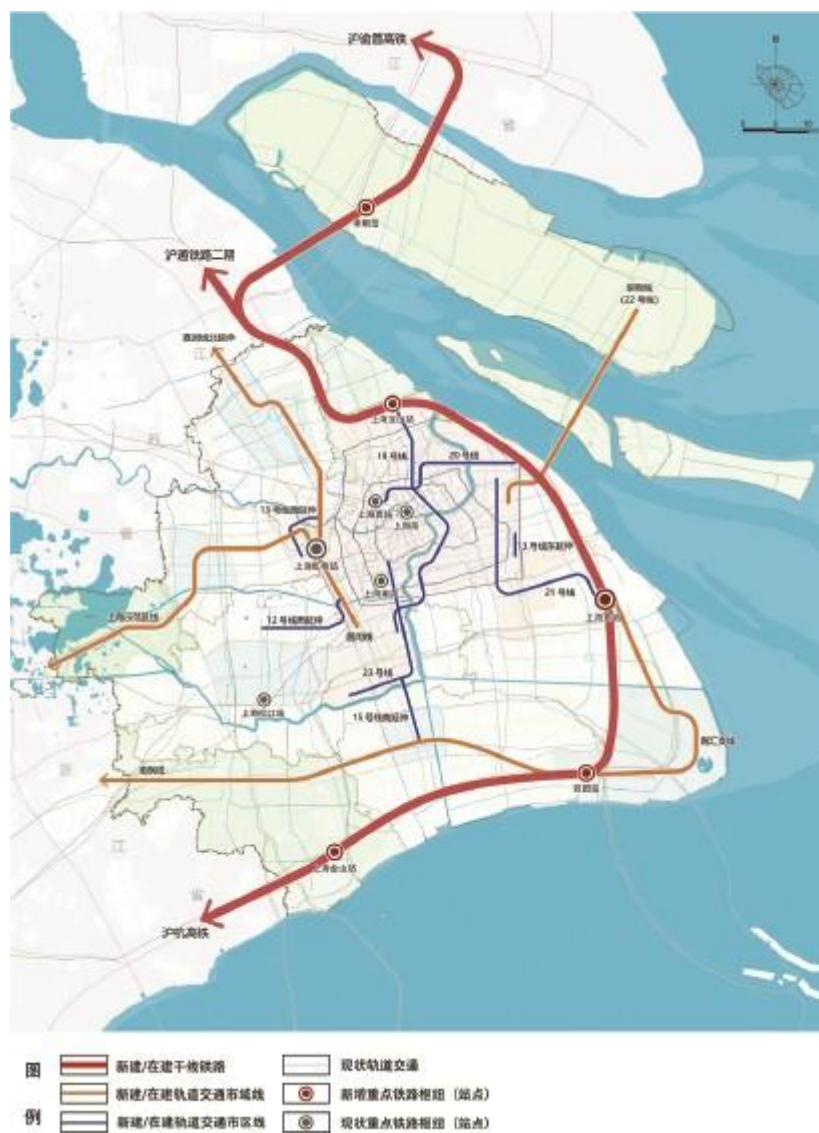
沪渝蓉高铁

江

苏

崇明岛

沪通铁路二期

崇明线
（22号线）

嘉闵线北延伸

江

上海宝山站

西

19号线

20号线

13号线西延伸

上海西站

上海站

上海虹桥站

3号线东延伸

上海东站

上海示范区线

上海南站

21号线

12号线西延伸

嘉闵线

23号线

上海松江站

15号线南延伸

南汇支线

浙

南枫线

四团站

江

上海金山站

省

沪杭高铁

图例

新建/在建干线铁路

新建/在建轨道交通市域线

新建/在建轨道交通市区线

现状轨道交通

新增重点铁路枢纽（站点）

现状重点铁路枢纽（站点）